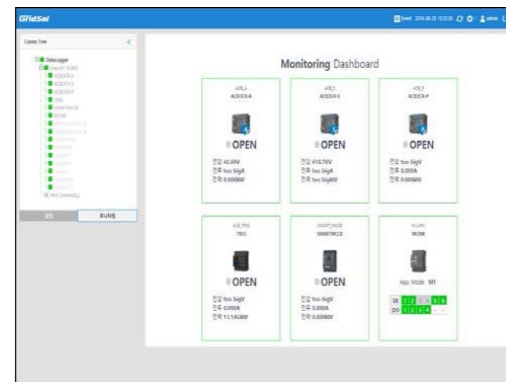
GridSol

Event 2018.08.22 10:02:26 admin

Device Tree

DataLogger

Monitoring Dashboard

ACB_A
ACBOCR-A

OPEN

전압 42.09V
전류 Non bigA
전력 0.000kW

ACB_B
ACBOCR-B

OPEN

전압 610.76V
전류 Non bigA
전력 Non bigkW

ACB_P
ACBOCR-P

OPEN

전압 Non bigV
전류 0.000A
전력 0.000kW

ACB_TRIO
TRIO

OPEN

전압 Non bigV
전류 0.000A
전력 13.14GkW

SMART_MCCB
SMARTMCCB

OPEN

전압 Non bigV
전류 0.000A
전력 0.000kW

M-LINK
MLINK

App. Mode MT

DI 1 2 3 4 5 6
DO 1 2 3 4